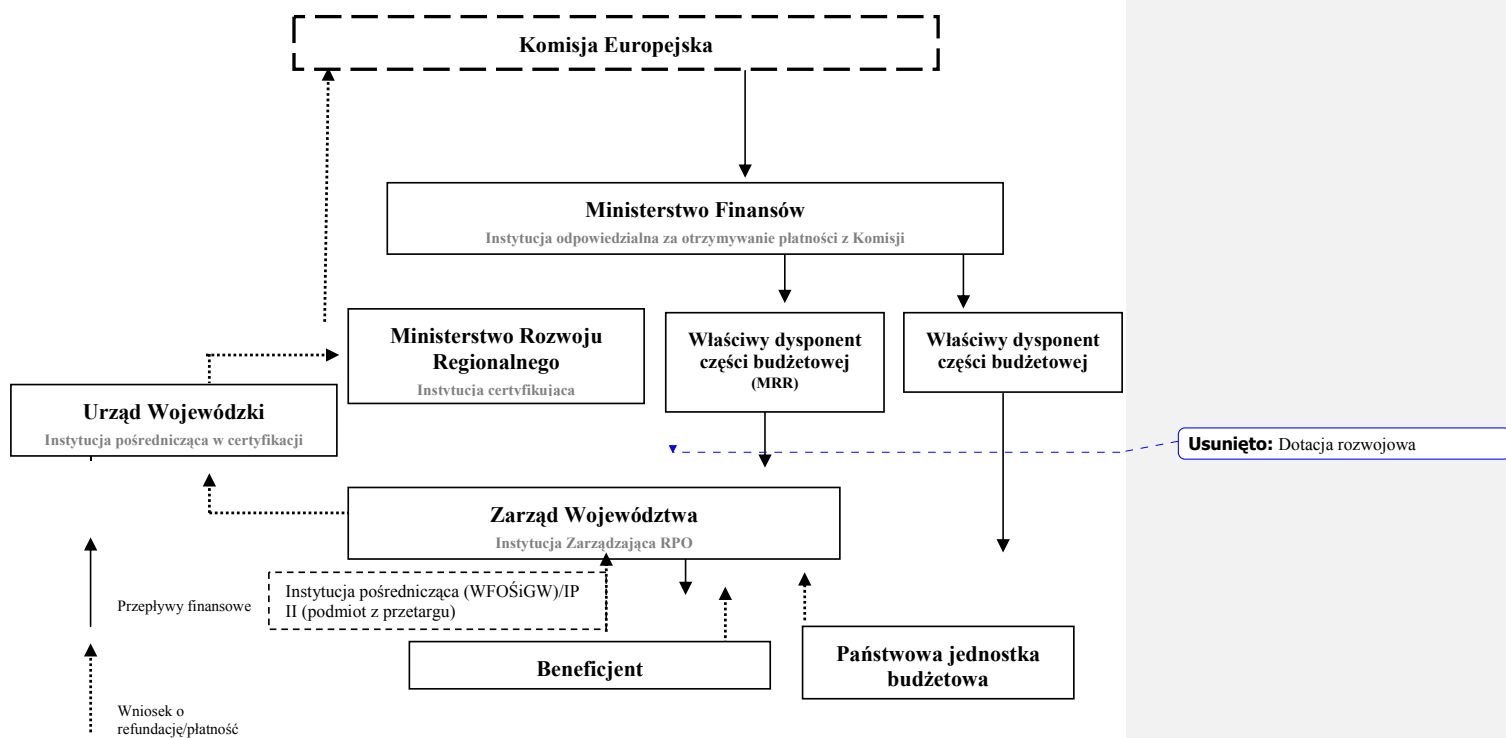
Komisja Europejska

Ministerstwo Finansów
Instytucja odpowiedzialna za otrzymywanie płatności z Komisji

Ministerstwo Rozwoju Regionalnego
Instytucja certyfikująca

Właściwy dysponent części budżetowej
(MRR)

Właściwy dysponent części budżetowej

Urząd Wojewódzki
Instytucja pośrednicząca w certyfikacji

Usunięto: Dotacja rozwojowa

Zarząd Województwa
Instytucja Zarządzająca RPO

Instytucja pośrednicząca (WFOŚiGW)/IP II (podmiot z przetargu)

Przepływy finansowe

Beneficjent

Państwowa jednostka budżetowa

Wniosek o refundację/płatność